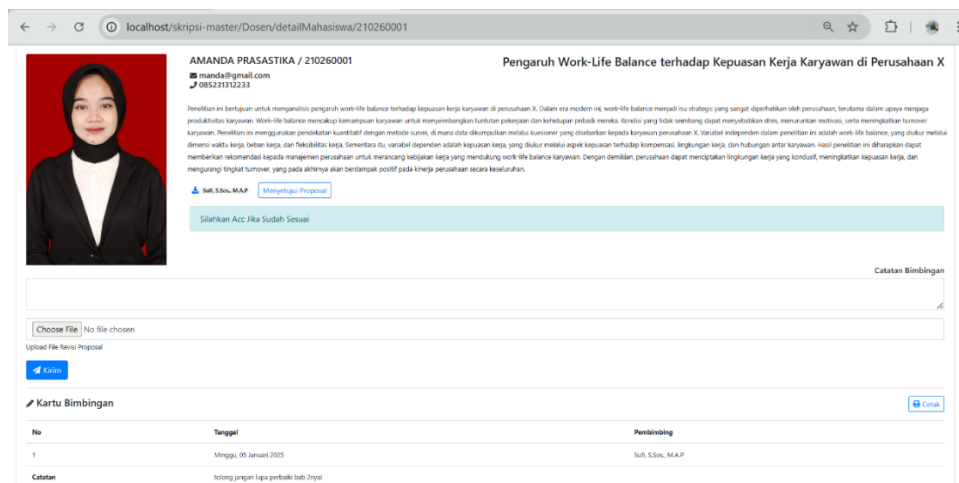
localhost/skripsi-master/Dosen/detailMahasiswa/210260001

AMANDA PRASASTIKA / 210260001
manda@gmail.com
085231312233

Pengaruh Work-Life Balance terhadap Kepuasan Kerja Karyawan di Perusahaan X

Penelitian ini bertujuan untuk menganalisis pengaruh work-life balance terhadap kepuasan kerja karyawan di perusahaan X. Dalam era modern ini, work-life balance menjadi isu strategis yang sangat diperhatikan oleh perusahaan, terutama dalam upaya menjaga produktivitas karyawan. Work-life balance mencakup kemampuan karyawan untuk menyeimbangkan tuntutan pekerjaan dan kehidupan pribadi mereka. Kondisi yang tidak seimbang dapat menyebabkan stres, menurunkan motivasi, serta meningkatkan turnover karyawan. Penelitian ini menggunakan pendekatan kuantitatif dengan metode survei, di mana data dikumpulkan melalui kuesioner yang disebarkan kepada karyawan perusahaan X. Variabel independen dalam penelitian ini adalah work-life balance, yang diukur melalui dimensi waktu kerja, beban kerja, dan fleksibilitas kerja. Sementara itu, variabel dependen adalah kepuasan kerja, yang diukur melalui aspek kepuasan terhadap kompensasi, lingkungan kerja, dan hubungan antar karyawan. Hasil penelitian ini diharapkan dapat memberikan rekomendasi kepada manajemen perusahaan untuk merancang kebijakan kerja yang mendukung work-life balance karyawan. Dengan demikian, perusahaan dapat menciptakan lingkungan kerja yang kondusif, meningkatkan kepuasan kerja, dan mengurangi tingkat turnover, yang pada akhirnya akan berdampak positif pada kinerja perusahaan secara keseluruhan.

Sufi, S.Sos., M.A.P  Menyetujui Proposal

Silahkan Acc Jika Sudah Sesuai

Catatan Bimbingan

Choose File  No file chosen
Upload File Revisi Proposal

Kirim

Kartu Bimbingan  Cetak

| No | Tanggal | Pembimbing |
|---|---|---|
| 1 | Minggu, 05 Januari 2025 | Sufi, S.Sos., M.A.P |
| Catatan | tolong jangan lupa perbaiki bab 2nyal | |